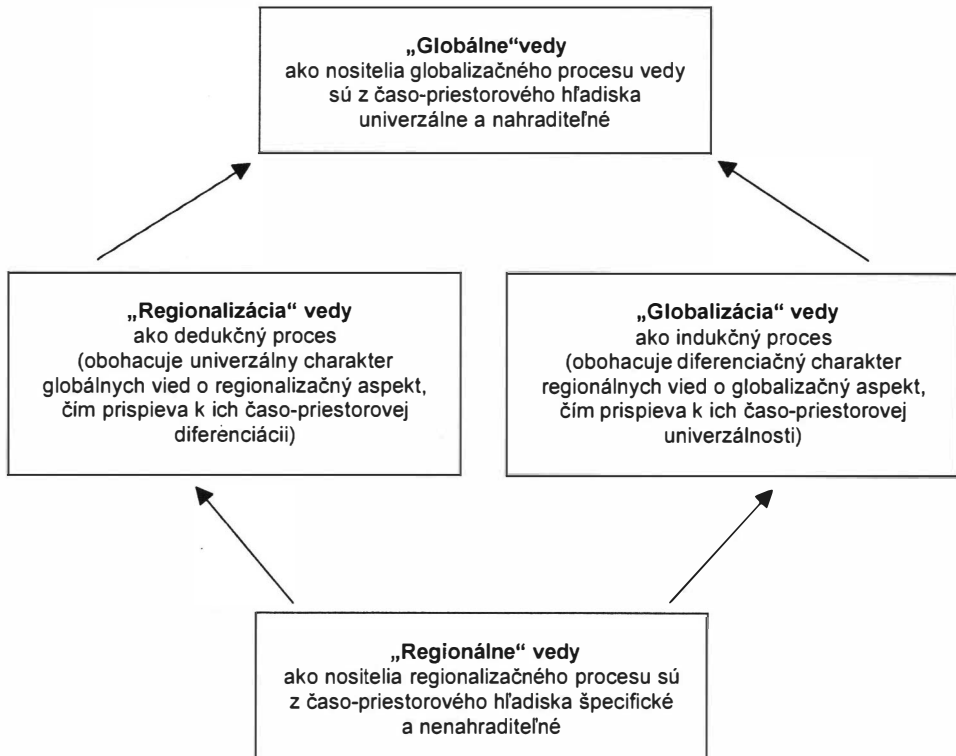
„Globálne“vedy
ako nositelia globalizačného procesu vedy sú z časo-priestorového hľadiska univerzálne a nahraditeľné

„Regionalizácia“ vedy
ako dedukčný proces
(obohacuje univerzálny charakter globálnych vied o regionalizačný aspekt, čím prispieva k ich časo-priestorovej diferenciácii)

„Globalizácia“ vedy
ako indukčný proces
(obohacuje diferenciačný charakter regionálnych vied o globalizačný aspekt, čím prispieva k ich časo-priestorovej univerzálnosti)

„Regionálne“ vedy
ako nositelia regionalizačného procesu sú z časo-priestorového hľadiska špecifické a nenahraditeľné